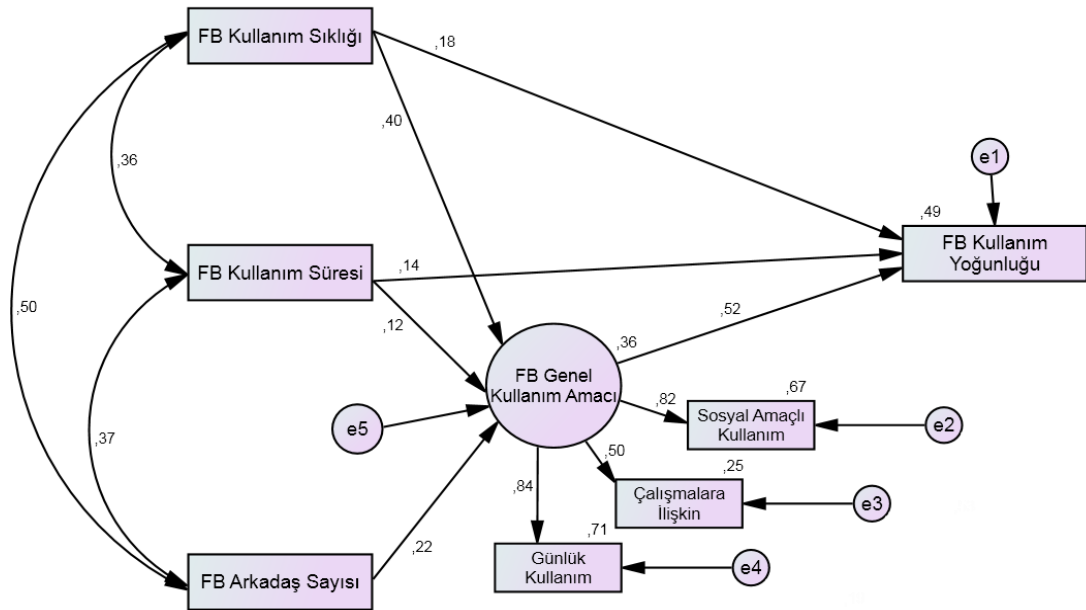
FB Kullanım Sıklığı
,18
,40
,36
e1
,49
FB Kullanım Yoğunluğu
FB Kullanım Süresi
,14
,50
,12
,52
,36
FB Genel Kullanım Amacı
,82
,67
Sosyal Amaçlı Kullanım
e2
e5
,37
,50
,25
Çalışmalara İlişkin
e3
,84
,71
Günlük Kullanım
e4
,22
FB Arkadaş Sayısı